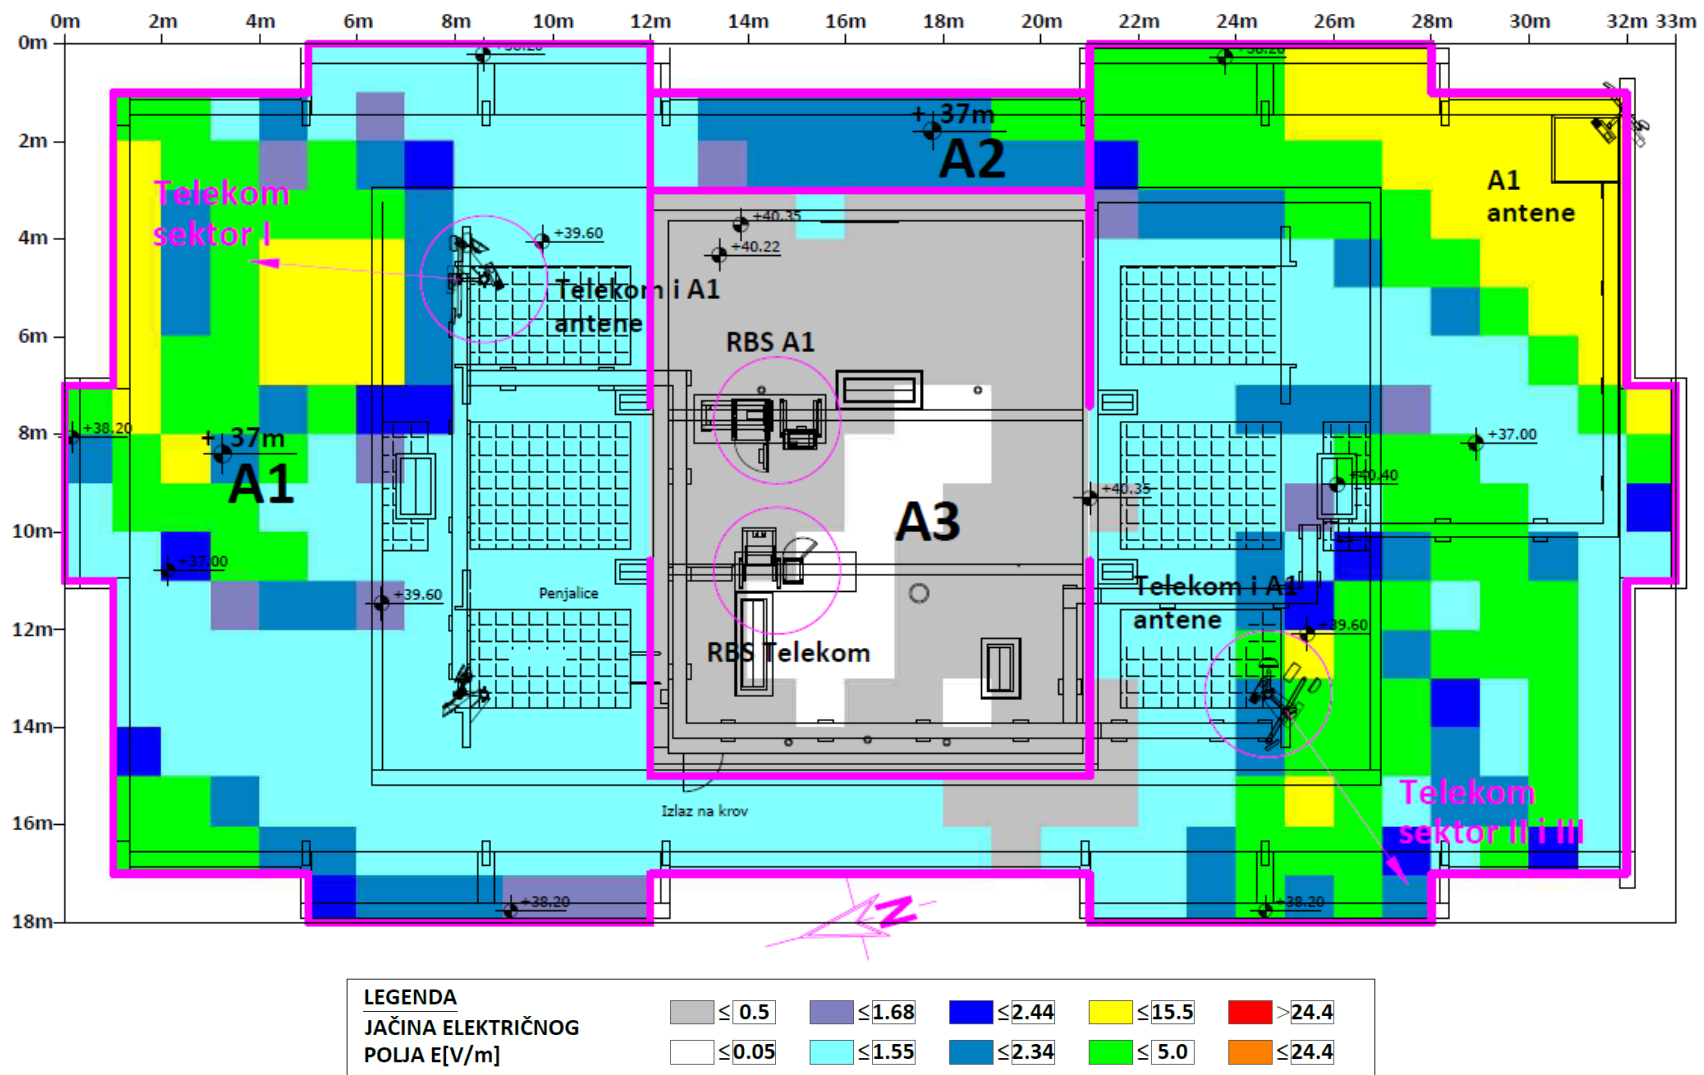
0m 2m 4m 6m 8m 10m 12m 14m 16m 18m 20m 22m 24m 26m 28m 30m 32m 33m

0m
2m
4m
6m
8m
10m
12m
14m
16m
18m

+38.20
+37m
A2
A1
antene
Telekom
sektor I
+40.35
+40.22
+39.60
Telekom i A1
antene
RBS A1
+38.20
+37m
A1
+37.00
+40.40
+40.35
A3
+37.00
+39.60
Penjalice
Telekom i A1
antene
+39.60
RBS Telekom
Izlaz na krov
Telekom
sektor II i III
+38.20
+38.20

LEGENDA
JAČINA ELEKTRIČNOG
POLJA E[V/m]

| $\leq$ 0.5 | $\leq$1.68 | $\leq$2.44 | $\leq$15.5 | >24.4 |
|---|---|---|---|---|
| $\leq$0.05 | $\leq$1.55 | $\leq$2.34 | $\leq$ 5.0 | $\leq$24.4 |